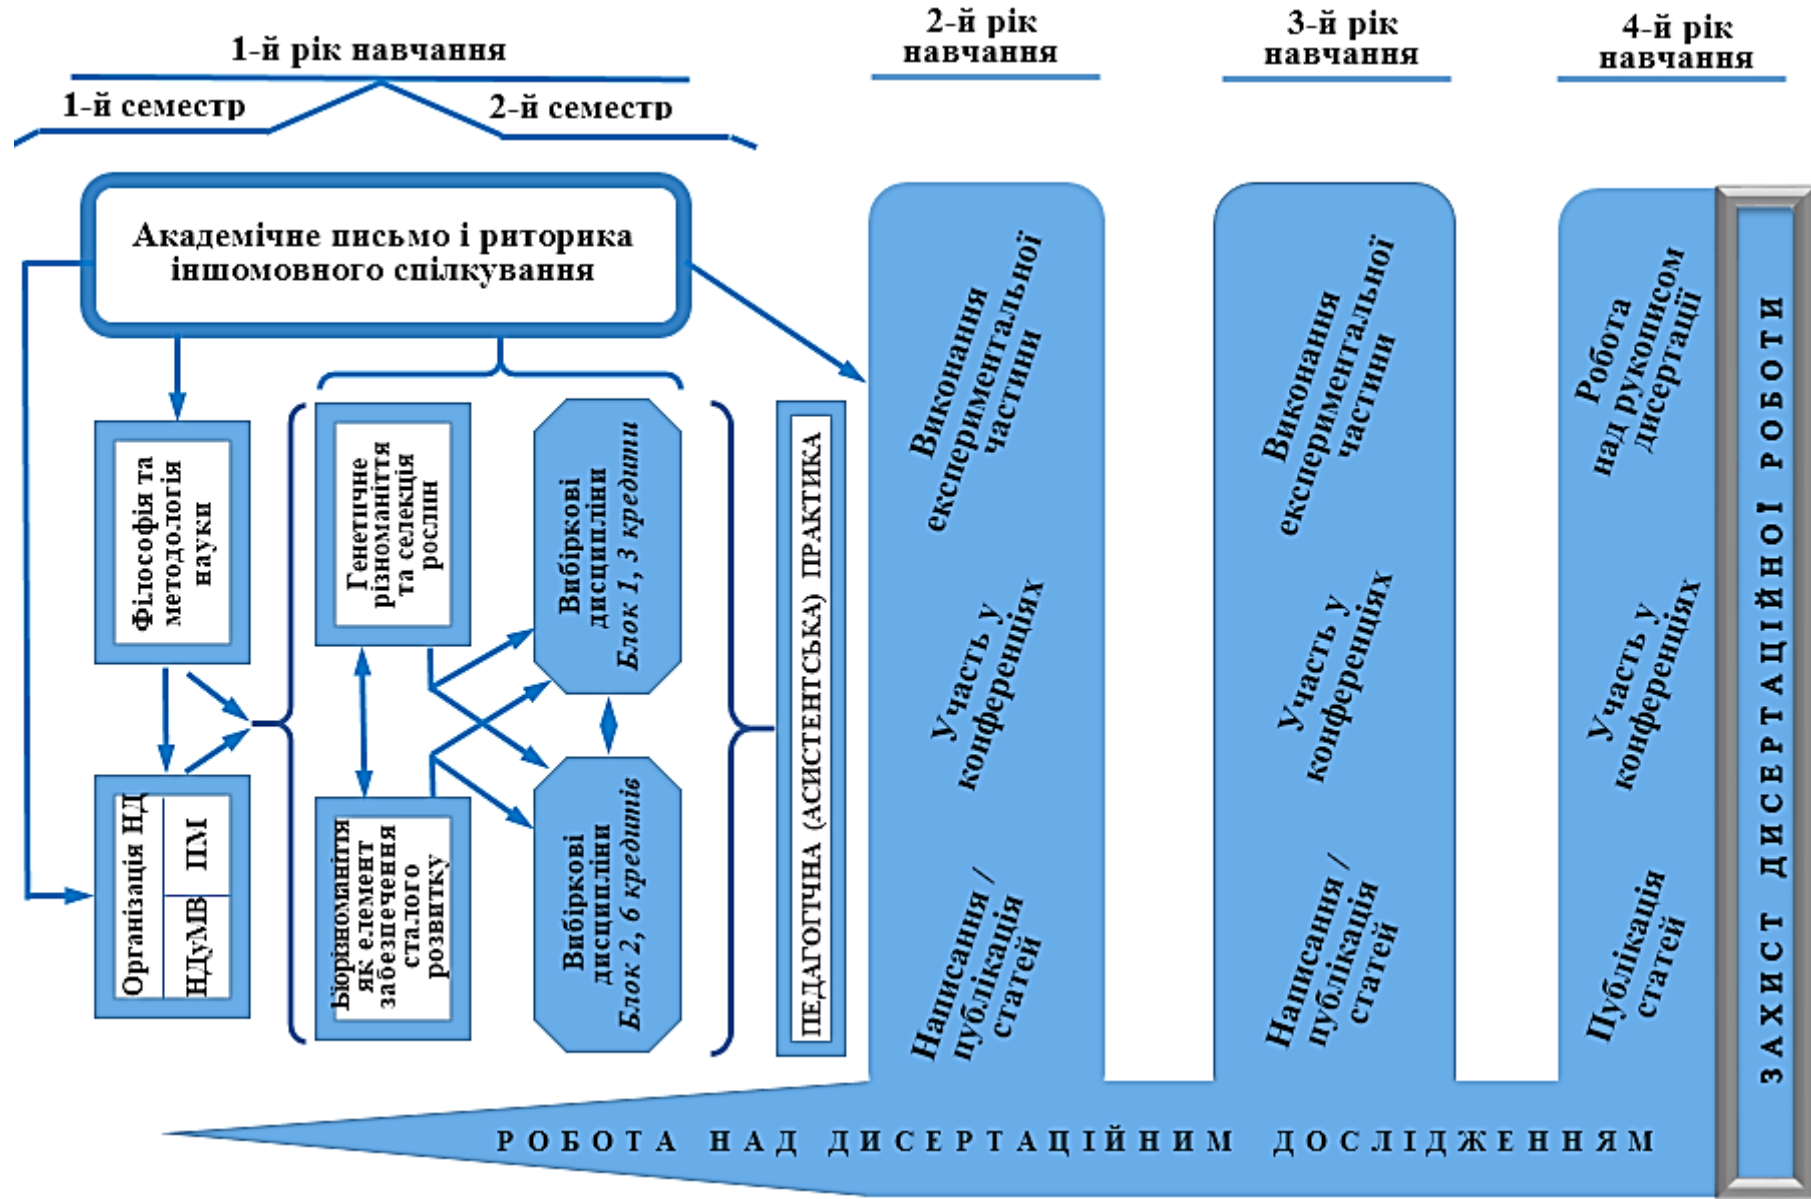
1-й рік навчання

1-й семестр

2-й семестр

2-й рік навчання

3-й рік навчання

4-й рік навчання

Академічне письмо і риторика іншомовного спілкування

Філософія та методологія науки

Організація НД

ПМ

НДуМВ

Генетичне різноманіття та селекція рослин

Біорізноманіття як елемент забезпечення сталого розвитку

Вибіркові дисципліни Блок 1, 3 кредити

Вибіркові дисципліни Блок 2, 6 кредитів

ПЕДАГОГІЧНА (АСИСТЕНТСЬКА) ПРАКТИКА

Виконання експериментальної частини

Участь у конференціях

Написання / публікація статей

Виконання експериментальної частини

Участь у конференціях

Написання / публікація статей

Робота над рукописом дисертації

Участь у конференціях

Публікація статей

ЗАХИСТ ДИСЕРТАЦІЙНОЇ РОБОТИ

РОБОТА НАД ДИСЕРТАЦІЙНИМ ДОСЛІДЖЕННЯМ